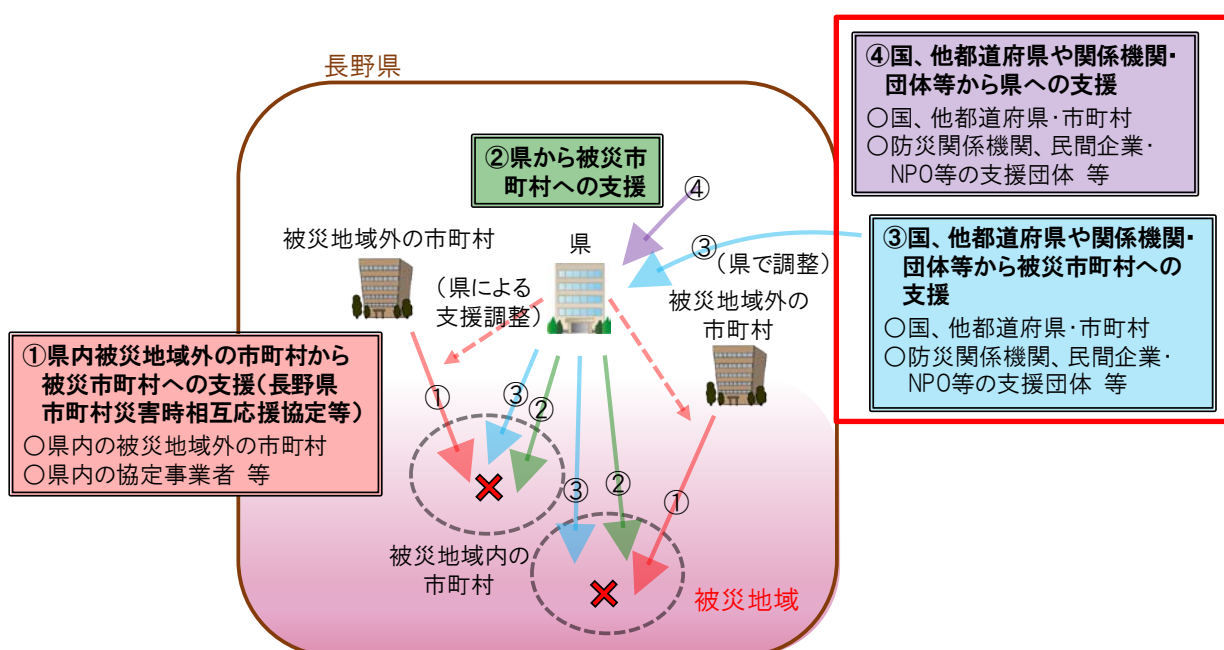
長野県

④国、他都道府県や関係機関・団体等から県への支援
○国、他都道府県・市町村
○防災関係機関、民間企業・NPO等の支援団体 等

②県から被災市町村への支援

④

被災地域外の市町村

県

③（県で調整）

③国、他都道府県や関係機関・団体等から被災市町村への支援
○国、他都道府県・市町村
○防災関係機関、民間企業・NPO等の支援団体 等

（県による支援調整）

被災地域外の市町村

①県内被災地域外の市町村から被災市町村への支援（長野県市町村災害時相互応援協定等）
○県内の被災地域外の市町村
○県内の協定事業者 等

①

③

②

③

②

①

被災地域内の市町村

被災地域